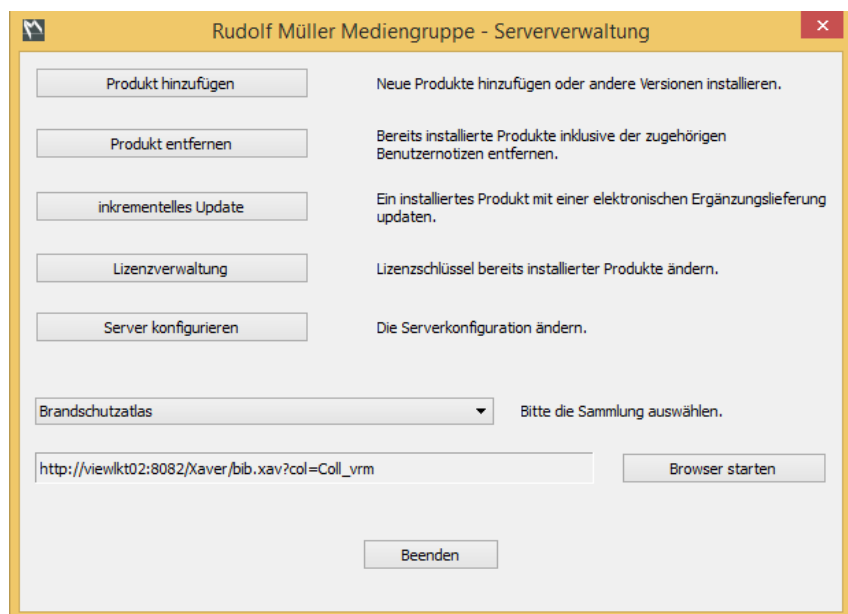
Rudolf Müller Mediengruppe - Serververwaltung

Produkt hinzufügen

Neue Produkte hinzufügen oder andere Versionen installieren.

Produkt entfernen

Bereits installierte Produkte inklusive der zugehörigen Benutzernotizen entfernen.

inkrementelles Update

Ein installiertes Produkt mit einer elektronischen Ergänzungslieferung updaten.

Lizenzverwaltung

Lizenzschlüssel bereits installierter Produkte ändern.

Server konfigurieren

Die Serverkonfiguration ändern.

Brandschutzatlas

Bitte die Sammlung auswählen.

http://viewlkt02:8082/Xaver/bib.xav?col=Coll_vrm

Browser starten

Beenden